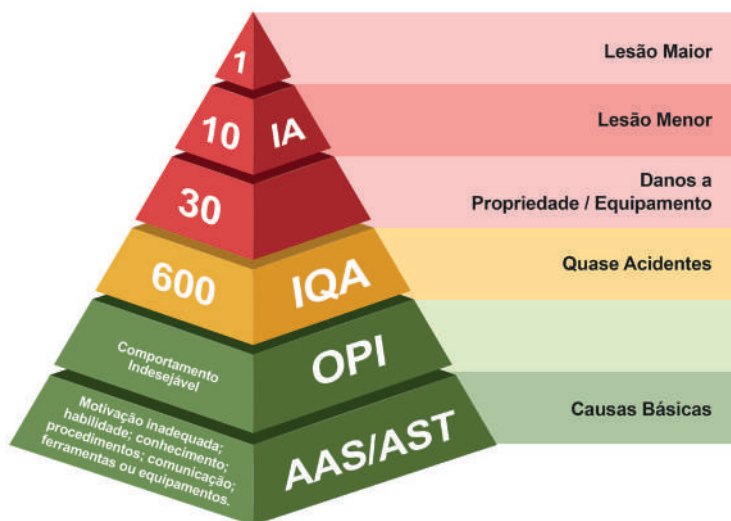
1

Lesão Maior

10 IA

Lesão Menor

30

Danos a Propriedade / Equipamento

600 IQA

Quase Acidentes

Comportamento Indesejável

OPI

Motivação inadequada; habilidade; conhecimento; procedimentos; comunicação; ferramentas ou equipamentos.

AAS/AST

Causas Básicas